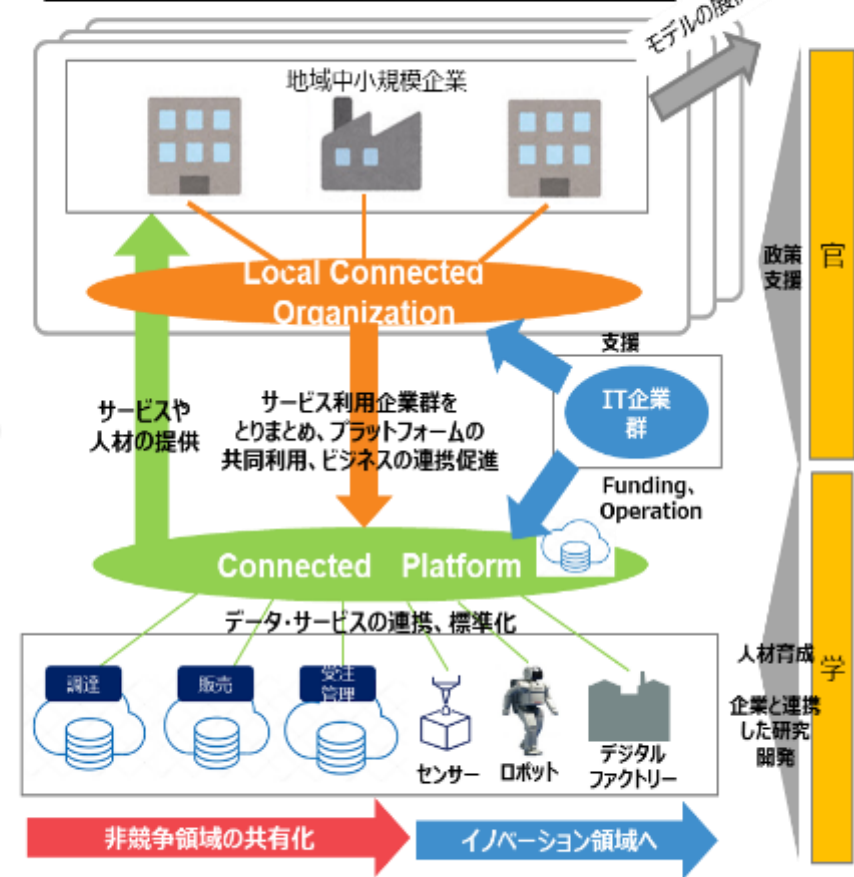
モデルの展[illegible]

地域中小規模企業

Local Connected Organization

政策支援

官

支援

IT企業群

サービスや人材の提供

サービス利用企業群をとりまとめ、プラットフォームの共同利用、ビジネスの連携促進

Funding、Operation

Connected Platform

データ・サービスの連携、標準化

人材育成

学

企業と連携した研究開発

調達

販売

受注管理

センサー

ロボット

デジタルファクトリー

非競争領域の共有化

イノベーション領域へ